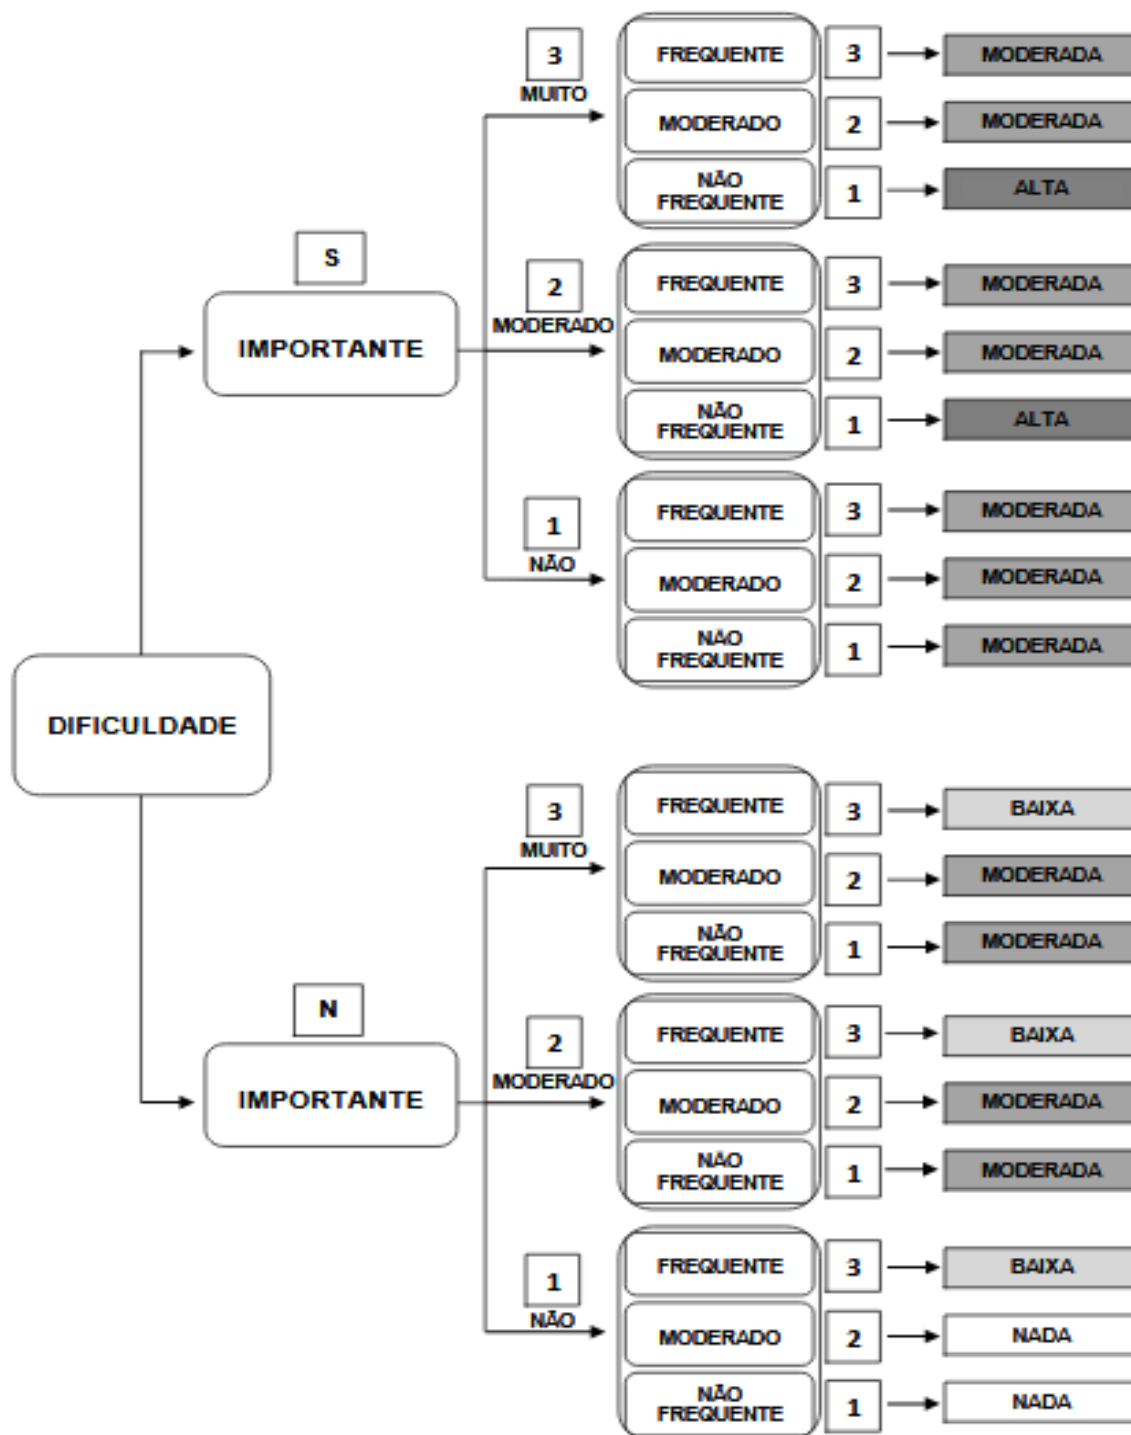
DIFICULDADE

S
IMPORTANTE

3
MUITO
FREQUENTE 3 MODERADA
MODERADO 2 MODERADA
NÃO FREQUENTE 1 ALTA

2
MODERADO
FREQUENTE 3 MODERADA
MODERADO 2 MODERADA
NÃO FREQUENTE 1 ALTA

1
NÃO
FREQUENTE 3 MODERADA
MODERADO 2 MODERADA
NÃO FREQUENTE 1 MODERADA

N
IMPORTANTE

3
MUITO
FREQUENTE 3 BAIXA
MODERADO 2 MODERADA
NÃO FREQUENTE 1 MODERADA

2
MODERADO
FREQUENTE 3 BAIXA
MODERADO 2 MODERADA
NÃO FREQUENTE 1 MODERADA

1
NÃO
FREQUENTE 3 BAIXA
MODERADO 2 NADA
NÃO FREQUENTE 1 NADA